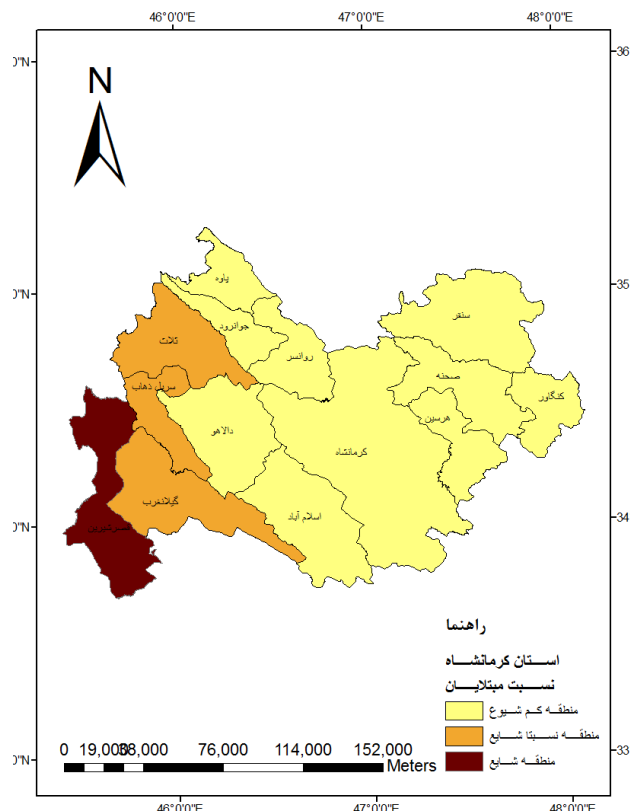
46°0'0"E
47°0'0"E
48°0'0"E
0"N
0"N
0"N
0"N
36
35
34
33
N
پاوه
جوانرود
ثلاث
روانسر
سنقر
صحنه
سرپل ذهاب
کنگاور
هرسین
دالاهو
کرمانشاه
گیلانغرب
اسلام آباد
قصرشیرین
راهنما
استان کرمانشاه
نسبت مبتلایان
منطقه کم شیوع
منطقه نسبتا شایع
منطقه شایع
0 19,000 38,000 76,000 114,000 152,000
Meters
46°0'0"E
47°0'0"E
48°0'0"E